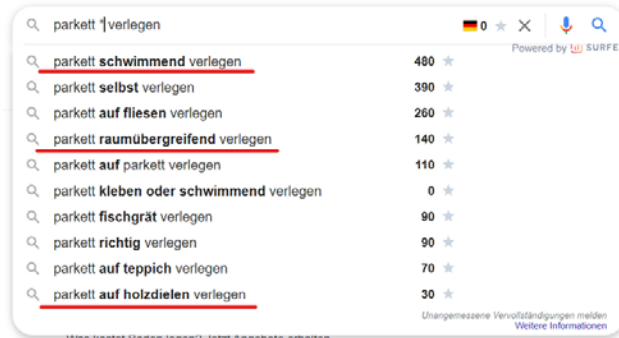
parkett * verlegen

0

Powered by SURFE

parkett schwimmend verlegen 480
parkett selbst verlegen 390
parkett auf fliesen verlegen 260
parkett raumübergreifend verlegen 140
parkett auf parkett verlegen 110
parkett kleben oder schwimmend verlegen 0
parkett fischgrät verlegen 90
parkett richtig verlegen 90
parkett auf teppich verlegen 70
parkett auf holzdielen verlegen 30

Unangemessene Vervollständigungen melden
Weitere Informationen

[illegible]